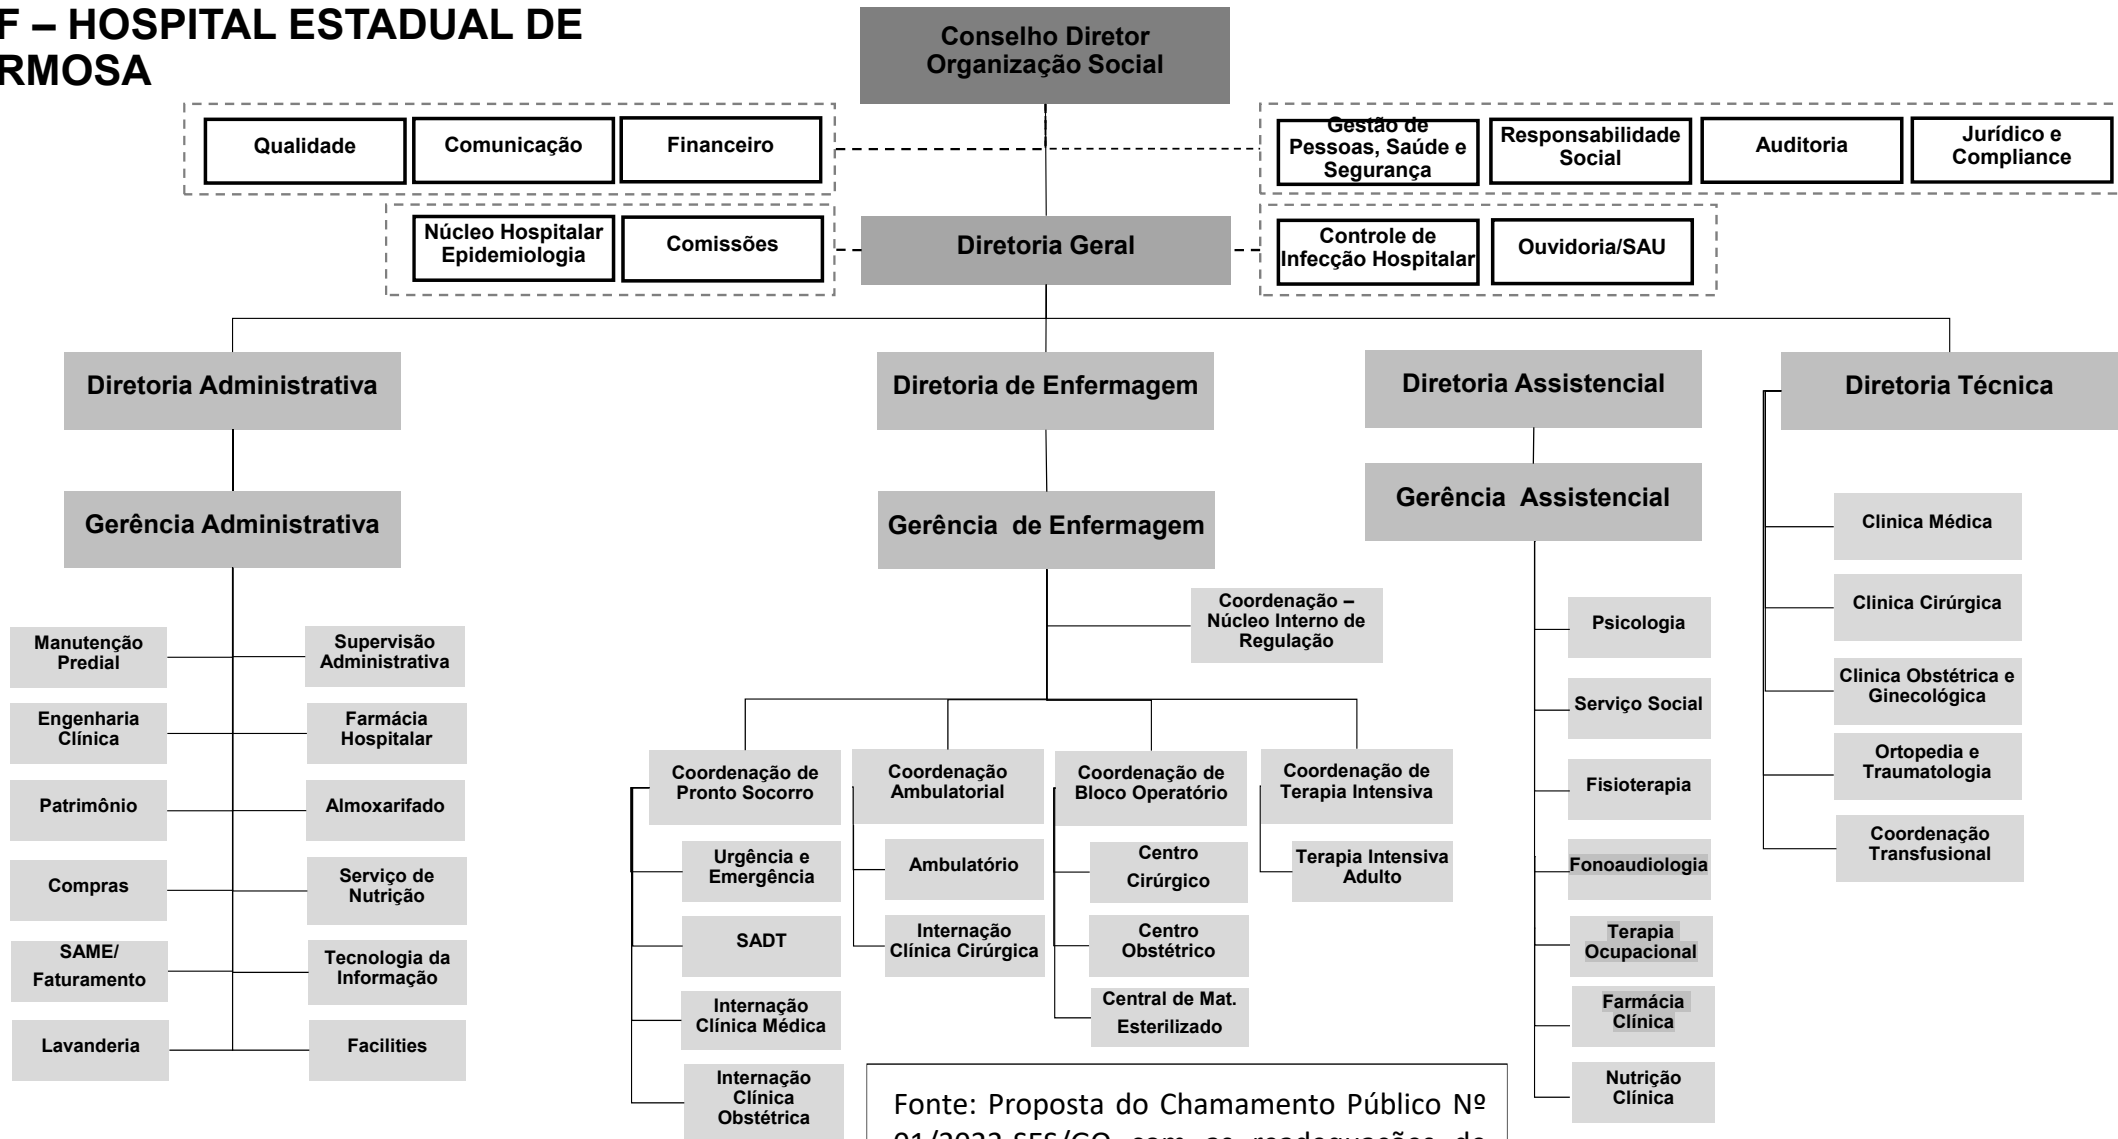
F – HOSPITAL ESTADUAL DE
RMOSA

Conselho Diretor
Organização Social

Qualidade

Comunicação

Financeiro

Gestão de Pessoas, Saúde e Segurança

Responsabilidade Social

Auditoria

Jurídico e Compliance

Núcleo Hospitalar Epidemiologia

Comissões

Diretoria Geral

Controle de Infecção Hospitalar

Ouvidoria/SAU

Diretoria Administrativa

Gerência Administrativa

Manutenção Predial

Engenharia Clínica

Patrimônio

Compras

SAME/ Faturamento

Lavanderia

Supervisão Administrativa

Farmácia Hospitalar

Almoxarifado

Serviço de Nutrição

Tecnologia da Informação

Facilities

Diretoria de Enfermagem

Gerência de Enfermagem

Coordenação – Núcleo Interno de Regulação

Coordenação de Pronto Socorro

Urgência e Emergência

SADT

Internação Clínica Médica

Internação Clínica Obstétrica

Coordenação Ambulatorial

Ambulatório

Internação Clínica Cirúrgica

Coordenação de Bloco Operatório

Centro Cirúrgico

Centro Obstétrico

Central de Mat. Esterilizado

Coordenação de Terapia Intensiva

Terapia Intensiva Adulto

Diretoria Assistencial

Gerência Assistencial

Psicologia

Serviço Social

Fisioterapia

Fonoaudiologia

Terapia Ocupacional

Farmácia Clínica

Nutrição Clínica

Diretoria Técnica

Clinica Médica

Clinica Cirúrgica

Clinica Obstétrica e Ginecológica

Ortopedia e Traumatologia

Coordenação Transfusional

Fonte: Proposta do Chamamento Público Nº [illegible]